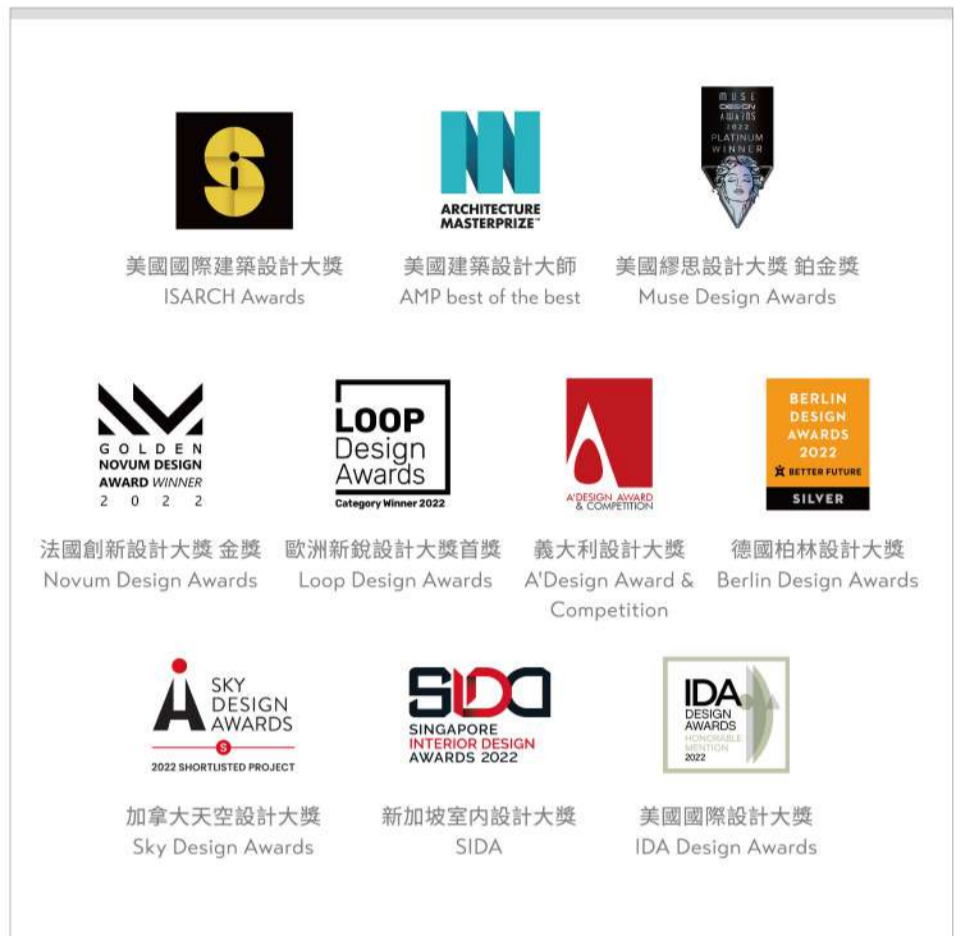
ARCHITECTURE MASTERPRIZE™

MUSE DESIGN AWARDS 2022 PLATINUM WINNER

美國國際建築設計大獎
ISARCH Awards

美國建築設計大師
AMP best of the best

美國繆思設計大獎 鉑金獎
Muse Design Awards

GOLDEN NOVUM DESIGN AWARD WINNER 2022

LOOP Design Awards Category Winner 2022

A'DESIGN AWARD & COMPETITION

BERLIN DESIGN AWARDS 2022 BETTER FUTURE SILVER

法國創新設計大獎 金獎
Novum Design Awards

歐洲新銳設計大獎首獎
Loop Design Awards

義大利設計大獎
A'Design Award & Competition

德國柏林設計大獎
Berlin Design Awards

SKY DESIGN AWARDS 2022 SHORTLISTED PROJECT

SIDA SINGAPORE INTERIOR DESIGN AWARDS 2022

IDA DESIGN AWARDS HONORABLE MENTION 2022

加拿大天空設計大獎
Sky Design Awards

新加坡室內設計大獎
SIDA

美國國際設計大獎
IDA Design Awards